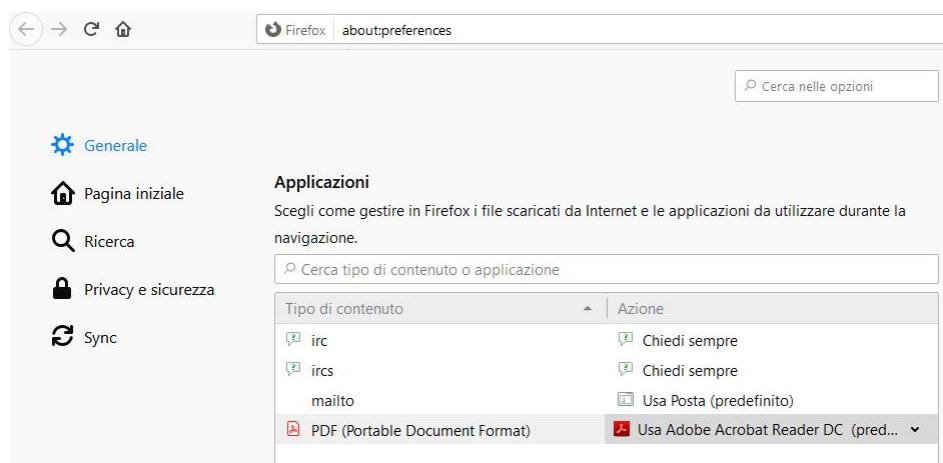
Firefox about:preferences

Cerca nelle opzioni

Generale
Pagina iniziale
Ricerca
Privacy e sicurezza
Sync

Applicazioni

Scegli come gestire in Firefox i file scaricati da Internet e le applicazioni da utilizzare durante la navigazione.

Cerca tipo di contenuto o applicazione

| Tipo di contenuto | Azione |
|---|---|
| irc | Chiedi sempre |
| ircs | Chiedi sempre |
| mailto | Usa Posta (predefinito) |
| PDF (Portable Document Format) | Usa Adobe Acrobat Reader DC (pred... |